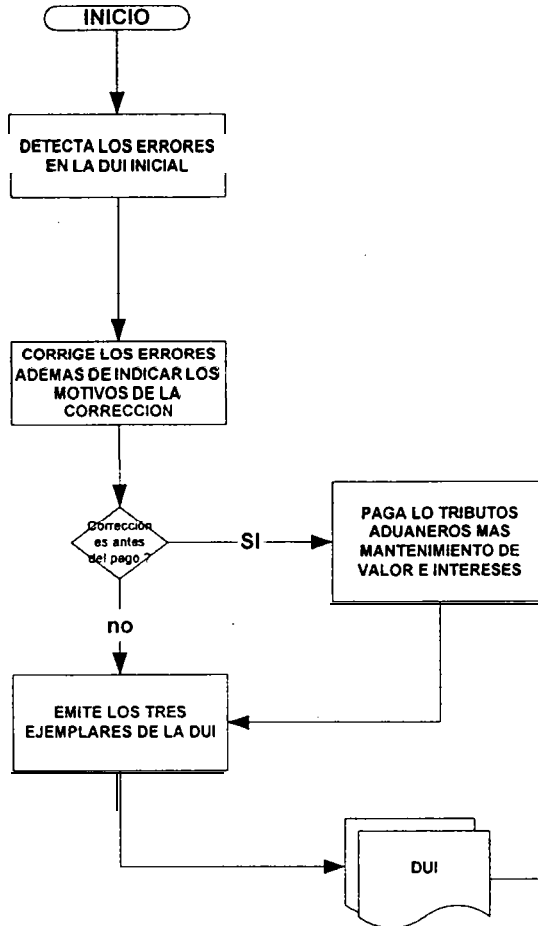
INICIO

DETECTA LOS ERRORES EN LA DUI INICIAL

CORRIGE LOS ERRORES ADEMAS DE INDICAR LOS MOTIVOS DE LA CORRECCION

Correccion es antes del pago ?

SI

PAGA LO TRIBUTOS ADUANEROS MAS MANTENIMIENTO DE VALOR E INTERESES

no

EMITE LOS TRES EJEMPLARES DE LA DUI

DUI